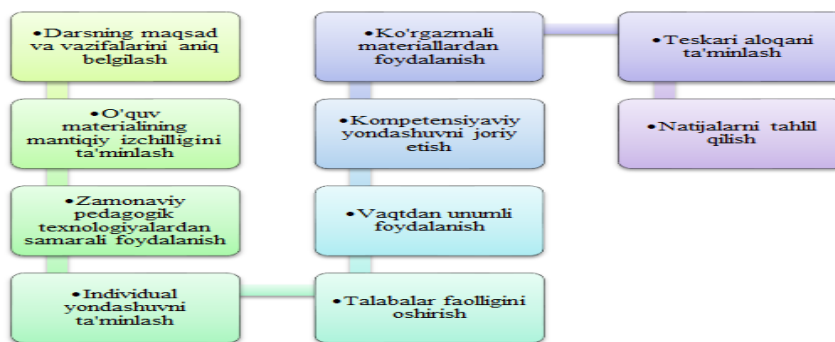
•Darsning maqsad va vazifalarini aniq belgilash

•O'quv materialining mantiqiy izchilligini ta'minlash

•Zamonaviy pedagogik texnologiyalardan samarali foydalanish

•Individual yondashuvni ta'minlash

•Talabalar faolligini oshirish

•Vaqtdan unumli foydalanish

•Kompetensiyaviy yondashuvni joriy etish

•Ko'rgazmali materiallardan foydalanish

•Teskari aloqani ta'minlash

•Natijalarni tahlil qilish